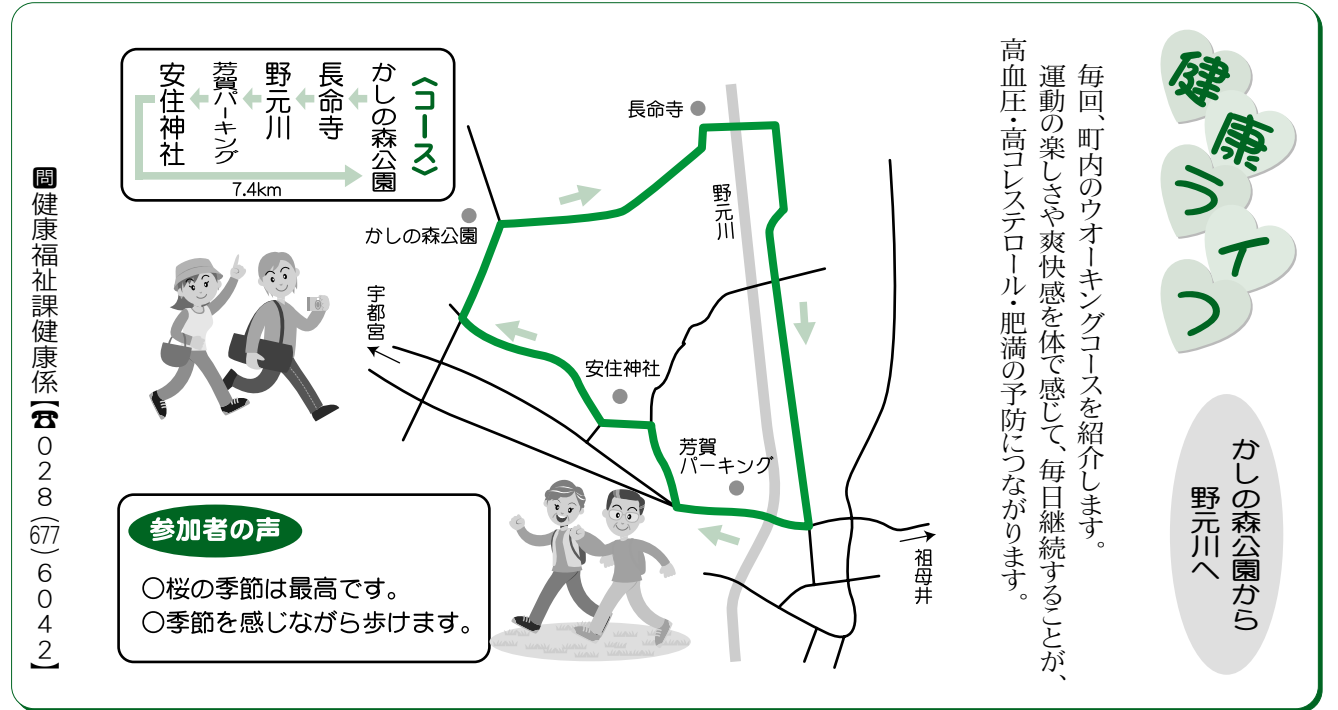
健康ライフ

かしの森公園から野元川へ

毎回、町内のウオーキングコースを紹介します。
運動の楽しさや爽快感を体で感じて、毎日継続することが、高血圧・高コレステロール・肥満の予防につながります。

〈コース〉
かしの森公園 → 長命寺 → 野元川 → 芳賀パーキング → 安住神社 → 7.4km

長命寺
野元川
かしの森公園
宇都宮
安住神社
芳賀パーキング
祖母井

参加者の声
○桜の季節は最高です。
○季節を感じながら歩けます。

問 健康福祉課健康係【☎028(677)6042】